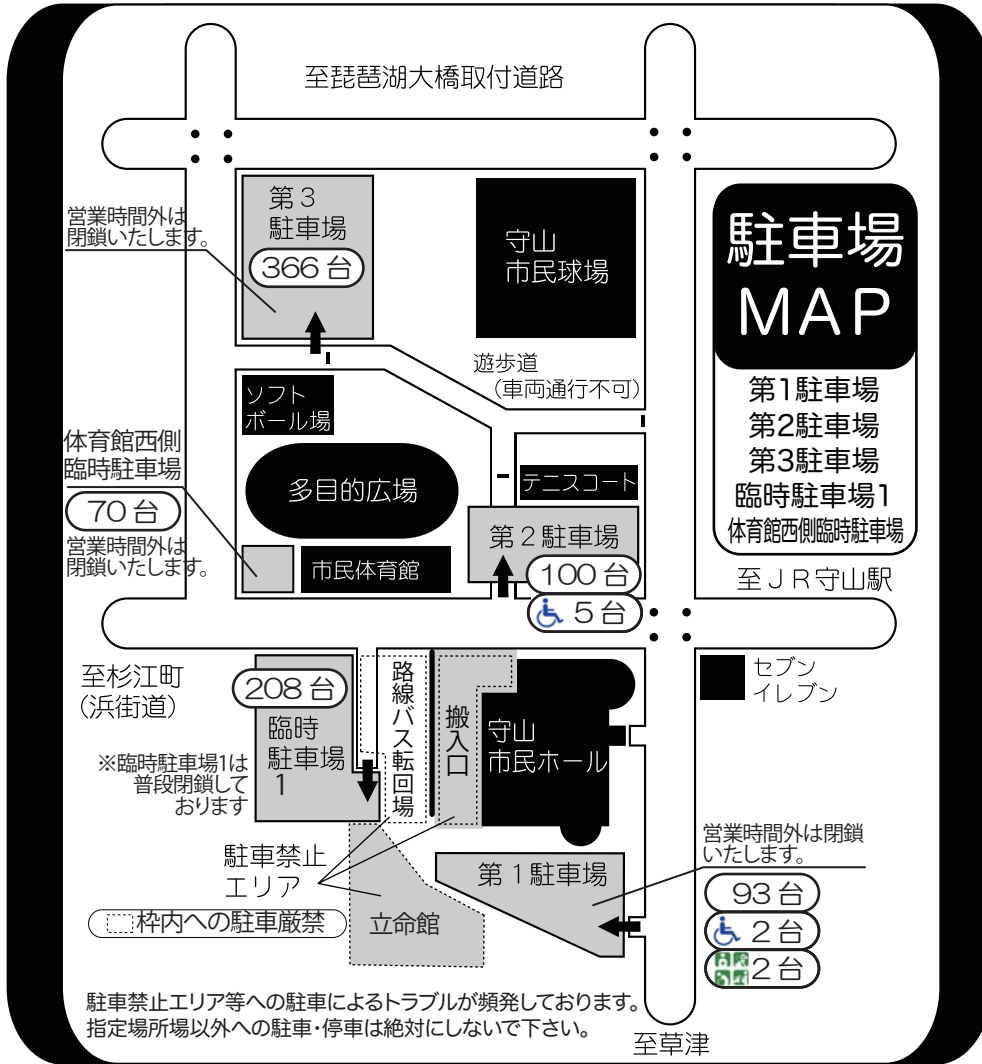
至琵琶湖大橋取付道路

第３駐車場
366台

営業時間外は閉鎖いたします。

守山市民球場

駐車場MAP

第1駐車場
第2駐車場
第3駐車場
臨時駐車場1
体育館西側臨時駐車場

遊歩道
（車両通行不可）

ソフトボール場

体育館西側臨時駐車場
70台
営業時間外は閉鎖いたします。

多目的広場

テニスコート

第２駐車場
100台
5台

市民体育館

至ＪＲ守山駅

至杉江町
（浜街道）

208台
臨時駐車場１

※臨時駐車場1は普段閉鎖しております

路線バス転回場

搬入口

守山市民ホール

セブンイレブン

営業時間外は閉鎖いたします。

駐車禁止エリア

第１駐車場
93台
2台
2台

枠内への駐車厳禁

立命館

駐車禁止エリア等への駐車によるトラブルが頻発しております。
指定場所場以外への駐車・停車は絶対にしないで下さい。

至草津